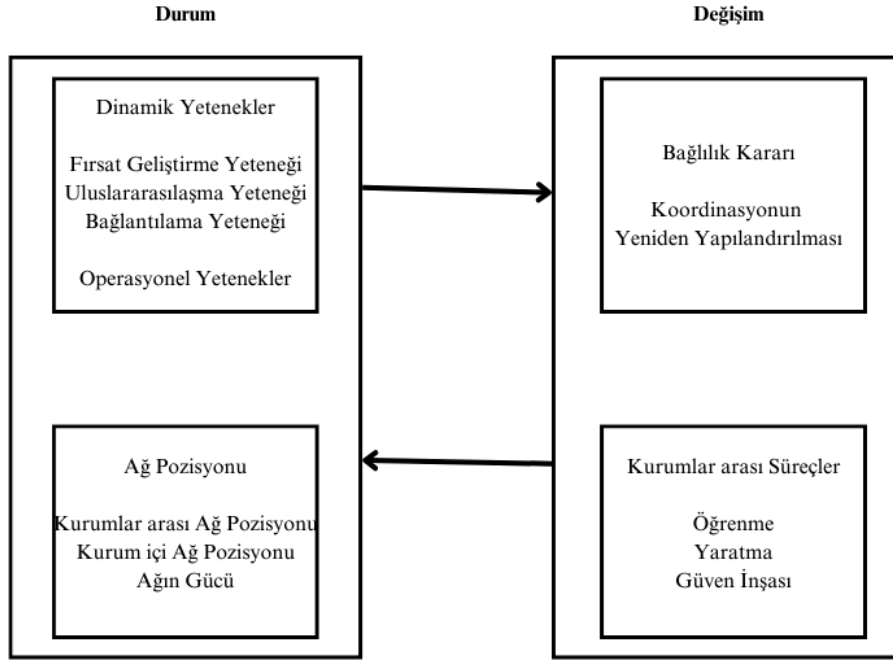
Durum

Değişim

Dinamik Yetenekler

Fırsat Geliştirme Yeteneği
Uluslararasılaşma Yeteneği
Bağlantılama Yeteneği

Operasyonel Yetenekler

Bağlılık Kararı

Koordinasyonun
Yeniden Yapılandırılması

Ağ Pozisyonu

Kurumlar arası Ağ Pozisyonu
Kurum içi Ağ Pozisyonu
Ağın Gücü

Kurumlar arası Süreçler

Öğrenme
Yaratma
Güven İnşası